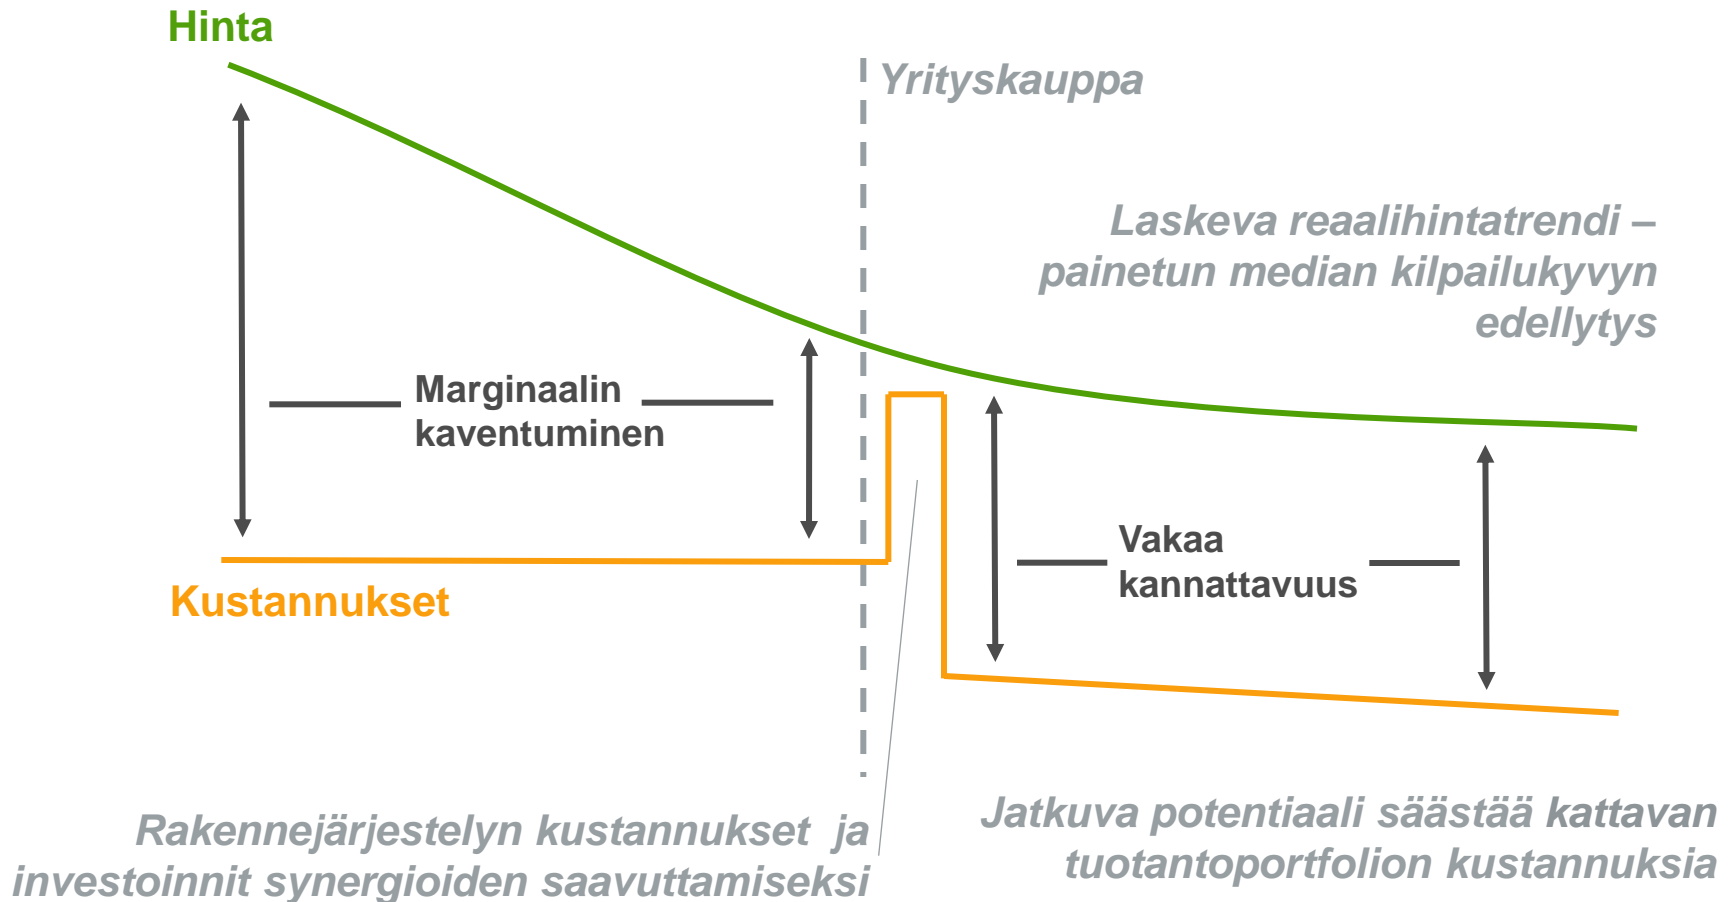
Hinta

Yrityskauppa

Laskeva reaalihintatrendi – painetun median kilpailukyvyn edellytys

Marginaalin kaventuminen

Vakaa kannattavuus

Kustannukset

Rakennejärjestelyn kustannukset ja investoinnit synergioiden saavuttamiseksi

Jatkuva potentiaali säästää kattavan tuotantoportfolion kustannuksia